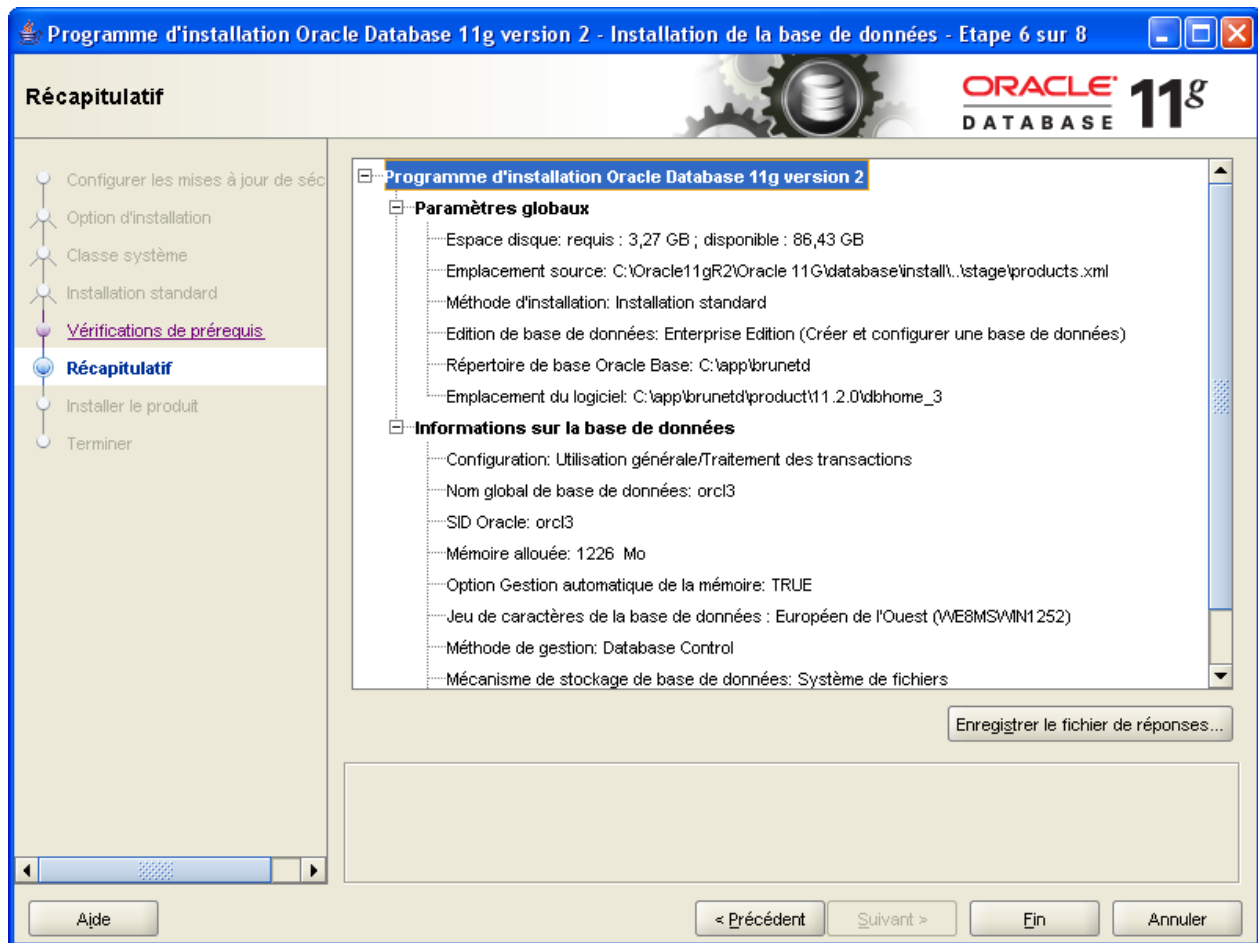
Programme d'installation Oracle Database 11g version 2 - Installation de la base de données - Etape 6 sur 8

Récapitulatif

ORACLE DATABASE 11g

Configurer les mises à jour de séc
Option d'installation
Classe système
Installation standard
Vérifications de prérequis
Récapitulatif
Installer le produit
Terminer

Programme d'installation Oracle Database 11g version 2
Paramètres globaux
Espace disque: requis : 3,27 GB ; disponible : 86,43 GB
Emplacement source: C:\Oracle11gR2\Oracle 11G\database\install\..\stage\products.xml
Méthode d'installation: Installation standard
Edition de base de données: Enterprise Edition (Créer et configurer une base de données)
Répertoire de base Oracle Base: C:\app\brunetd
Emplacement du logiciel: C:\app\brunetd\product\11.2.0\dbhome_3
Informations sur la base de données
Configuration: Utilisation générale/Traitement des transactions
Nom global de base de données: orcl3
SID Oracle: orcl3
Mémoire allouée: 1226 Mo
Option Gestion automatique de la mémoire: TRUE
Jeu de caractères de la base de données : Européen de l'Ouest (WE8MSWIN1252)
Méthode de gestion: Database Control
Mécanisme de stockage de base de données: Système de fichiers

Enregistrer le fichier de réponses...

Aide
< Précédent
Suivant >
Fin
Annuler